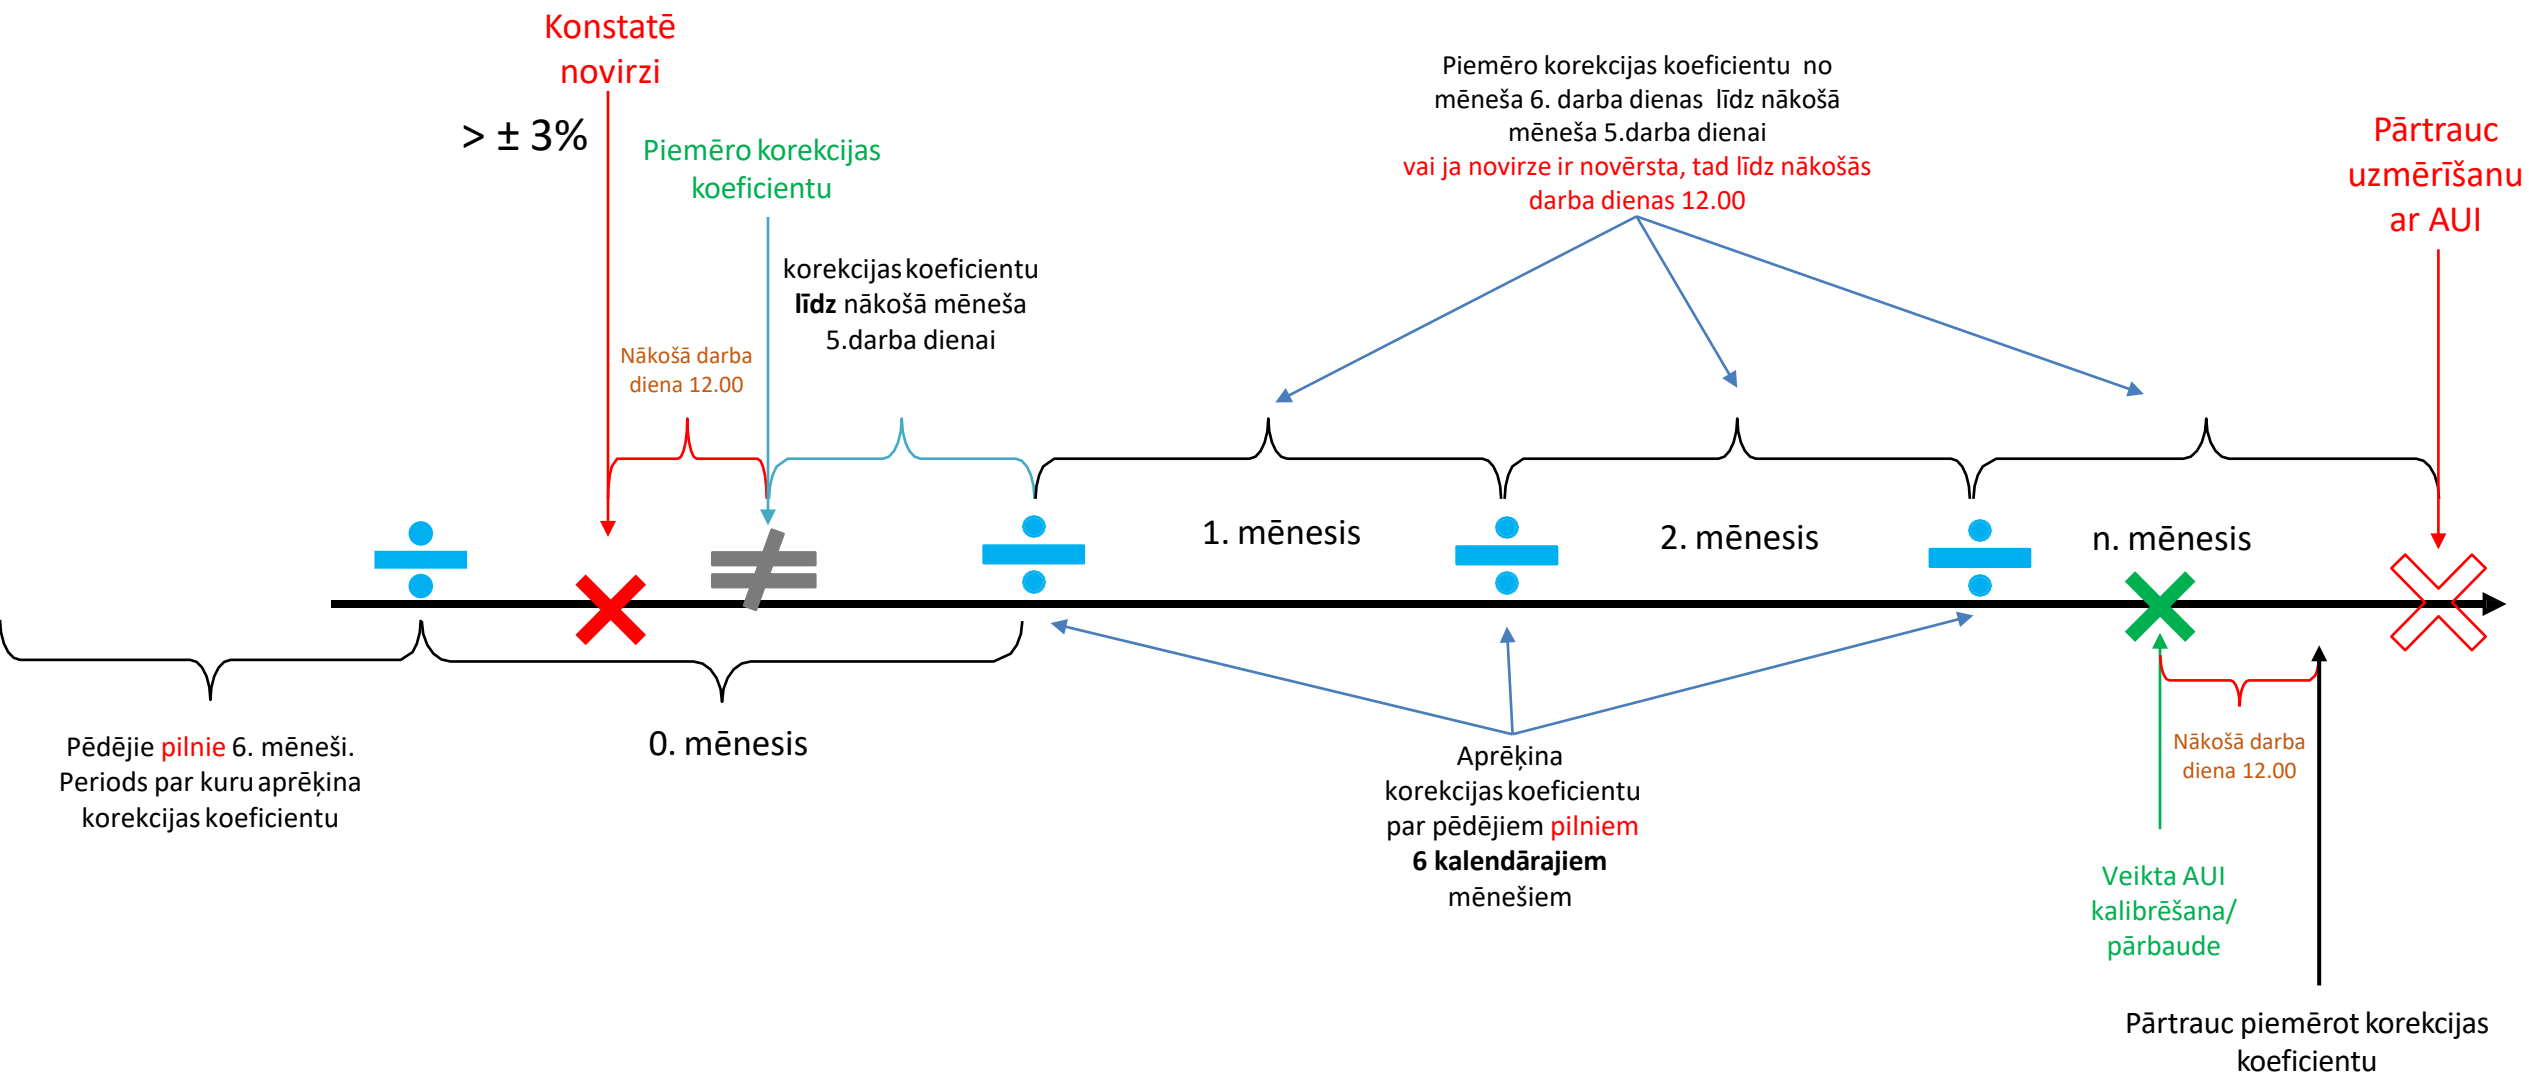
Konstatē novirzi

> ± 3%

Piemēro korekcijas koeficientu

korekcijas koeficientu **līdz** nākošā mēneša 5.darba dienai

Nākošā darba diena 12.00

Piemēro korekcijas koeficientu no mēneša 6. darba dienas līdz nākošā mēneša 5.darba dienai vai ja novirze ir novērsta, tad līdz nākošās darba dienas 12.00

Pārtrauc uzmērīšanu ar AUI

1. mēnesis

2. mēnesis

n. mēnesis

Pēdējie pilnie 6. mēneši. Periods par kuru aprēķina korekcijas koeficientu

0. mēnesis

Aprēķina korekcijas koeficientu par pēdējiem pilniem **6 kalendārajiem** mēnešiem

Nākošā darba diena 12.00

Veikta AUI kalibrēšana/ pārbaude

Pārtrauc piemērot korekcijas koeficientu